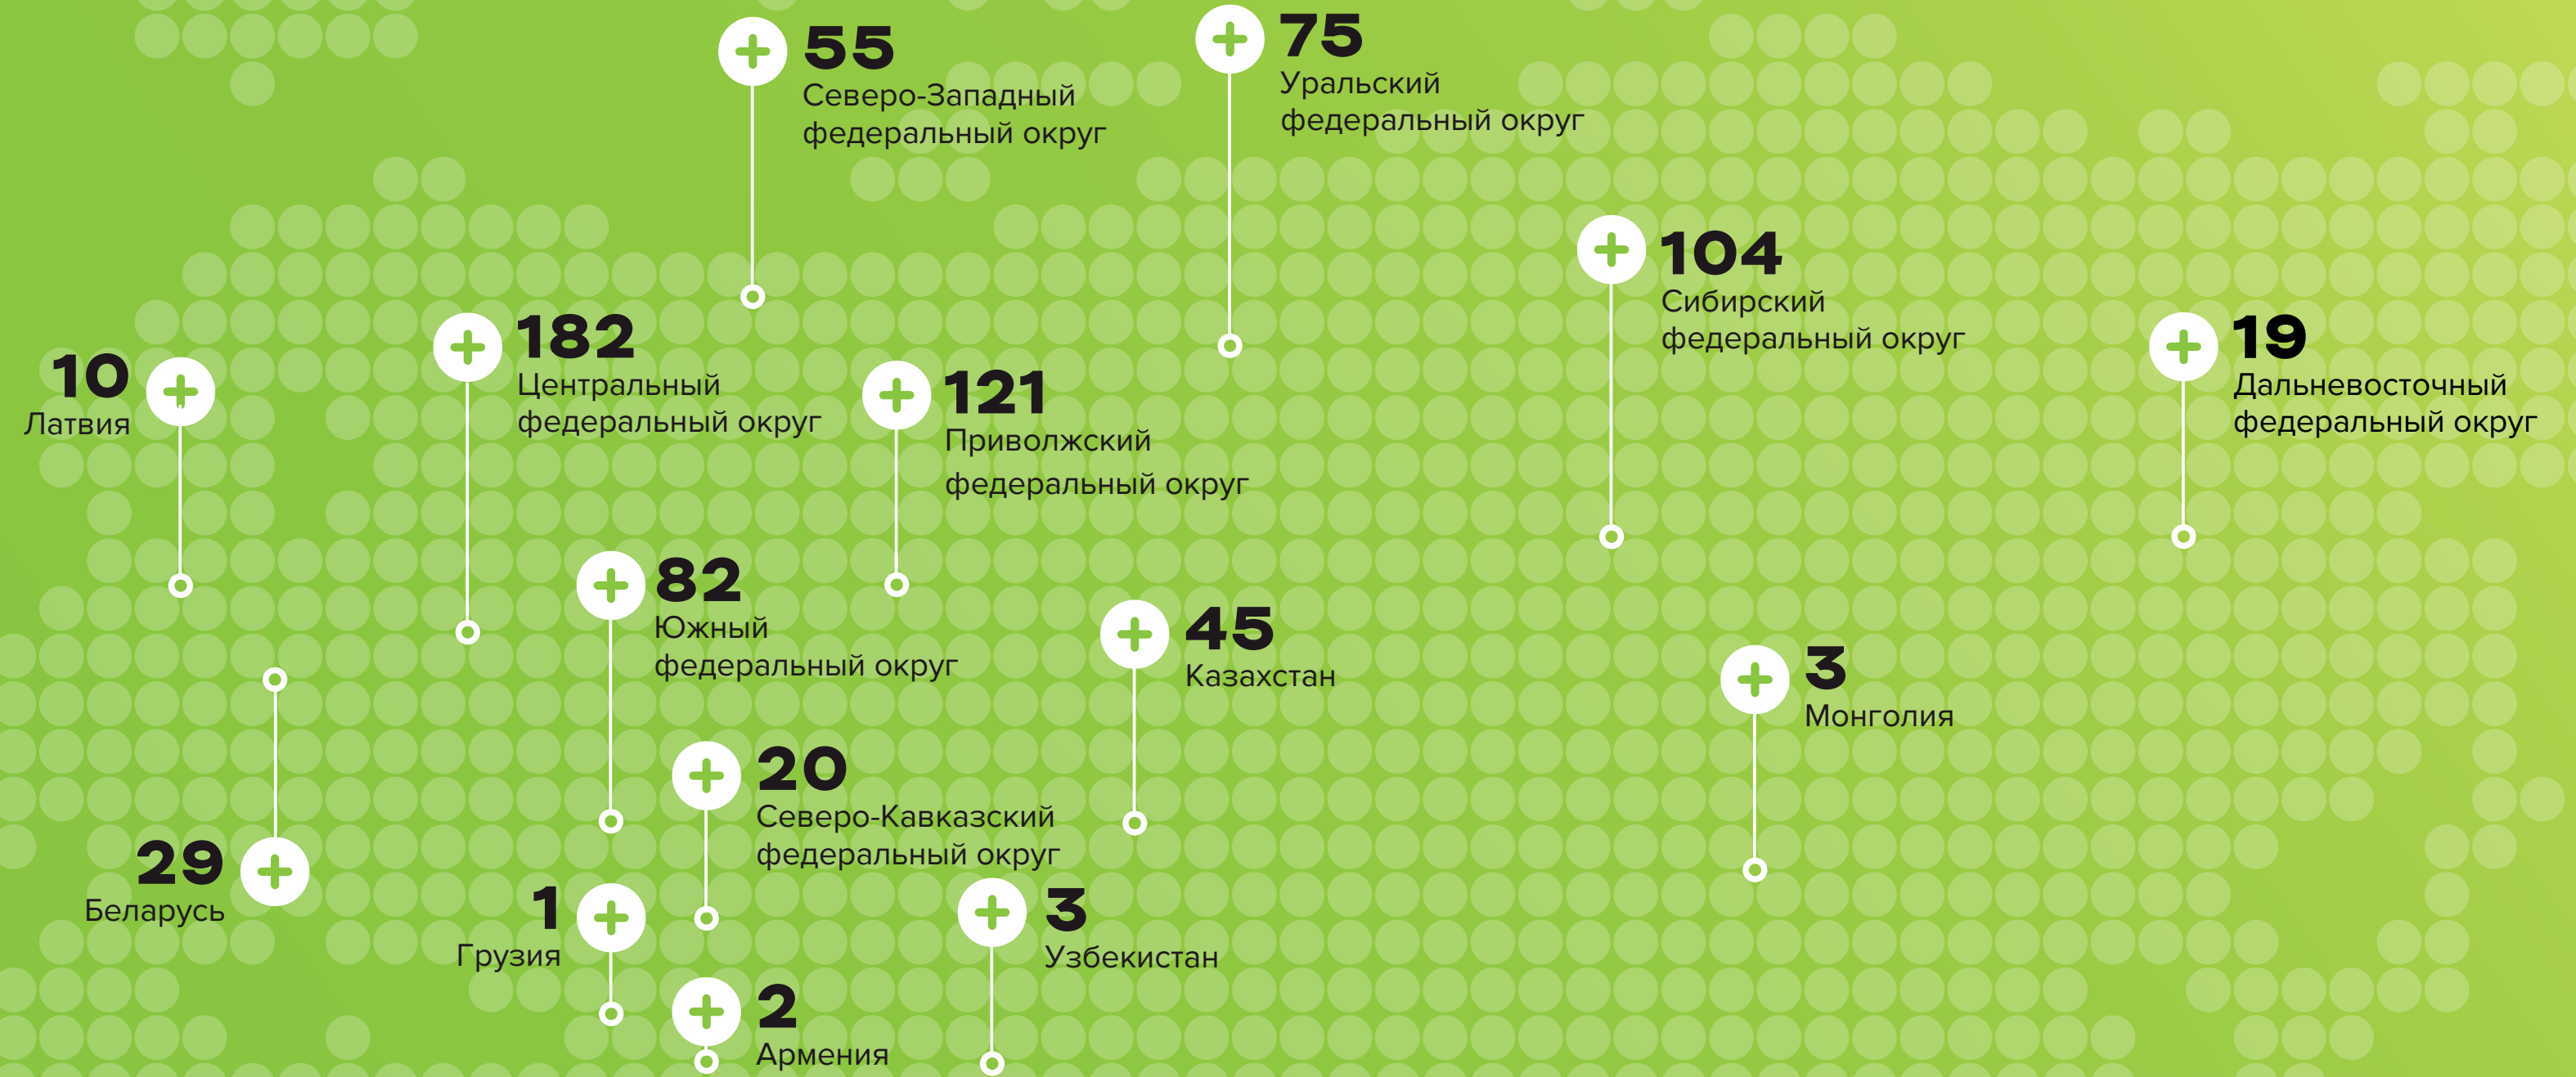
55
Северо-Западный федеральный округ

75
Уральский федеральный округ

104
Сибирский федеральный округ

10
Латвия

182
Центральный федеральный округ

121
Приволжский федеральный округ

19
Дальневосточный федеральный округ

82
Южный федеральный округ

45
Казахстан

3
Монголия

20
Северо-Кавказский федеральный округ

29
Беларусь

1
Грузия

3
Узбекистан

2
Армения